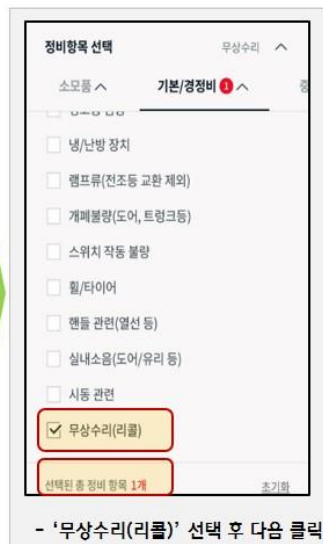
정비항목 선택
무상수리 ^

소모품 ^
기본/경정비 1 ^
중

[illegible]

냉/난방 장치

램프류(전조등 교환 제외)

개폐불량(도어, 트렁크등)

스위치 작동 불량

휠/타이어

핸들 관련(열선 등)

실내소음(도어/유리 등)

시동 관련

무상수리(리콜)

선택된 총 정비 항목 1개
초기화

- '무상수리(리콜)' 선택 후 다음 클릭